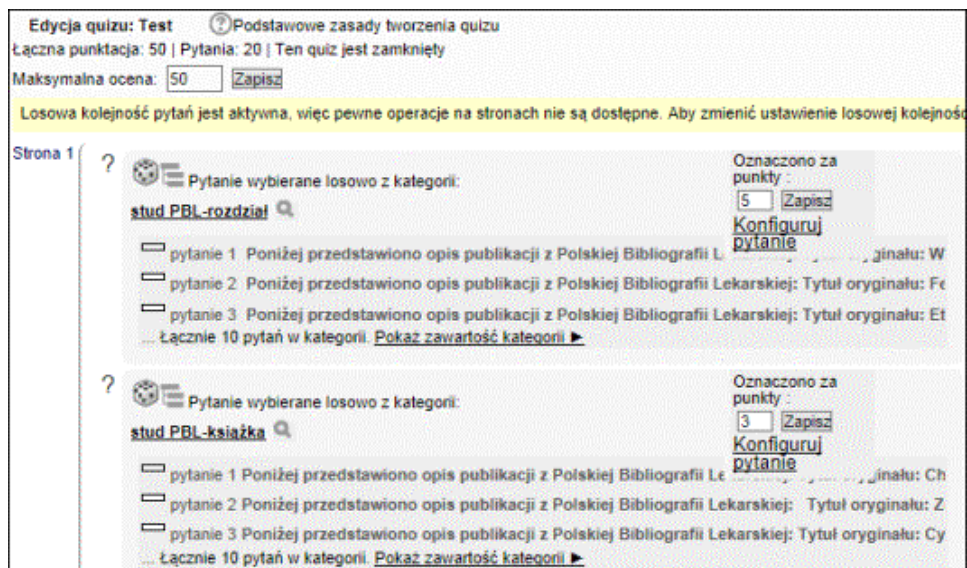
Edycja quizu: Test ⓘPodstawowe zasady tworzenia quizu
Łączna punktacja: 50 | Pytania: 20 | Ten quiz jest zamknięty
Maksymalna ocena: 50 Zapisz

Losowa kolejność pytań jest aktywna, więc pewne operacje na stronach nie są dostępne. Aby zmienić ustawienie losowej kolejnośc

Strona 1

?
Pytanie wybierane losowo z kategorii:
stud PBL-rozdział
Oznaczono za punkty :
5 Zapisz
Konfiguruj pytanie

pytanie 1 Poniżej przedstawiono opis publikacji z Polskiej Bibliografii L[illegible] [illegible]ginału: W
pytanie 2 Poniżej przedstawiono opis publikacji z Polskiej Bibliografii Lekarskiej: Tytuł oryginału: Fe
pytanie 3 Poniżej przedstawiono opis publikacji z Polskiej Bibliografii Lekarskiej: Tytuł oryginału: Et
... Łącznie 10 pytań w kategorii. Pokaż zawartość kategorii ►

?
Pytanie wybierane losowo z kategorii:
stud PBL-książka
Oznaczono za punkty :
3 Zapisz
Konfiguruj pytanie

pytanie 1 Poniżej przedstawiono opis publikacji z Polskiej Bibliografii L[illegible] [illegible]ginału: Ch
pytanie 2 Poniżej przedstawiono opis publikacji z Polskiej Bibliografii Lekarskiej: Tytuł oryginału: Z
pytanie 3 Poniżej przedstawiono opis publikacji z Polskiej Bibliografii Lekarskiej: Tytuł oryginału: Cy
... Łącznie 10 pytań w kategorii. Pokaż zawartość kategorii ►